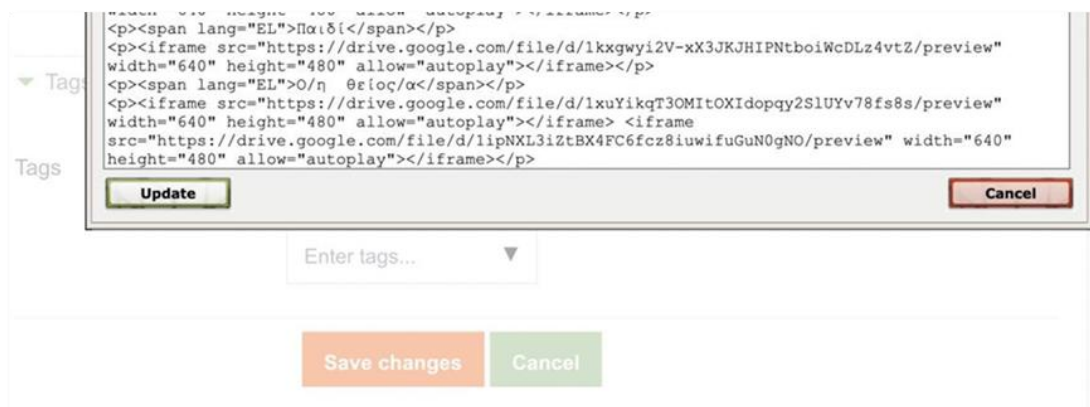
width="640" height="480" allow="autoplay"></iframe></p>
<p><span lang="EL">Παιδί</span></p>
<p><iframe src="https://drive.google.com/file/d/1kxgwyi2V-xX3JKJHIPNtboiWcDLz4vtZ/preview" width="640" height="480" allow="autoplay"></iframe></p>
<p><span lang="EL">Ο/η Θείος/α</span></p>
<p><iframe src="https://drive.google.com/file/d/1xuYikqT3OMItOXIdopqy2SlUYv78fs8s/preview" width="640" height="480" allow="autoplay"></iframe> <iframe src="https://drive.google.com/file/d/1ipNXL3iZtBX4FC6fcz8iuwifuGuN0gNO/preview" width="640" height="480" allow="autoplay"></iframe></p>

Update

Cancel

Tags

Tags

Enter tags...

Save changes

Cancel